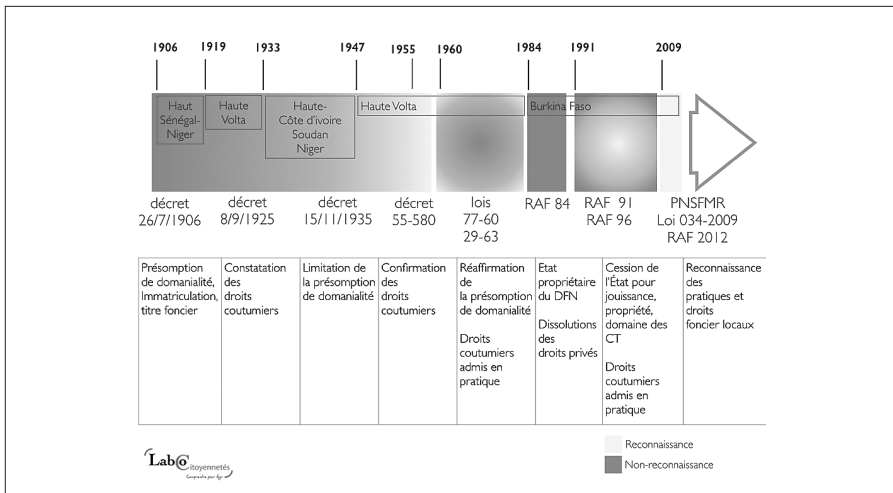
1906 1919 1933 1947 1955 1960 1984 1991 2009

Haut Sénégal-Niger

Haute Volta

Haute-Côte d'ivoire Soudan Niger

Haute Volta

Burkina Faso

décret 26/7/1906

décret 8/9/1925

décret 15/11/1935

décret 55-580

lois 77-60 29-63

RAF 84

RAF 91 RAF 96

PNSFMR Loi 034-2009 RAF 2012

| Présomption de domanialité, Immatriculation, titre foncier | Constatation des droits coutumiers | Limitation de la présomption de domanialité | Confirmation des droits coutumiers | Réaffirmation de la présomption de domanialité<br><br>Droits coutumiers admis en pratique | Etat propriétaire du DFN<br><br>Dissolutions des droits privés | Cession de l'État pour jouissance, propriété, domaine des CT<br><br>Droits coutumiers admis en pratique | Reconnaissance des pratiques et droits foncier locaux |
|---|---|---|---|---|---|---|---|

LaboCitoyennetés
Comprendre pour agir

Reconnaissance
Non-reconnaissance